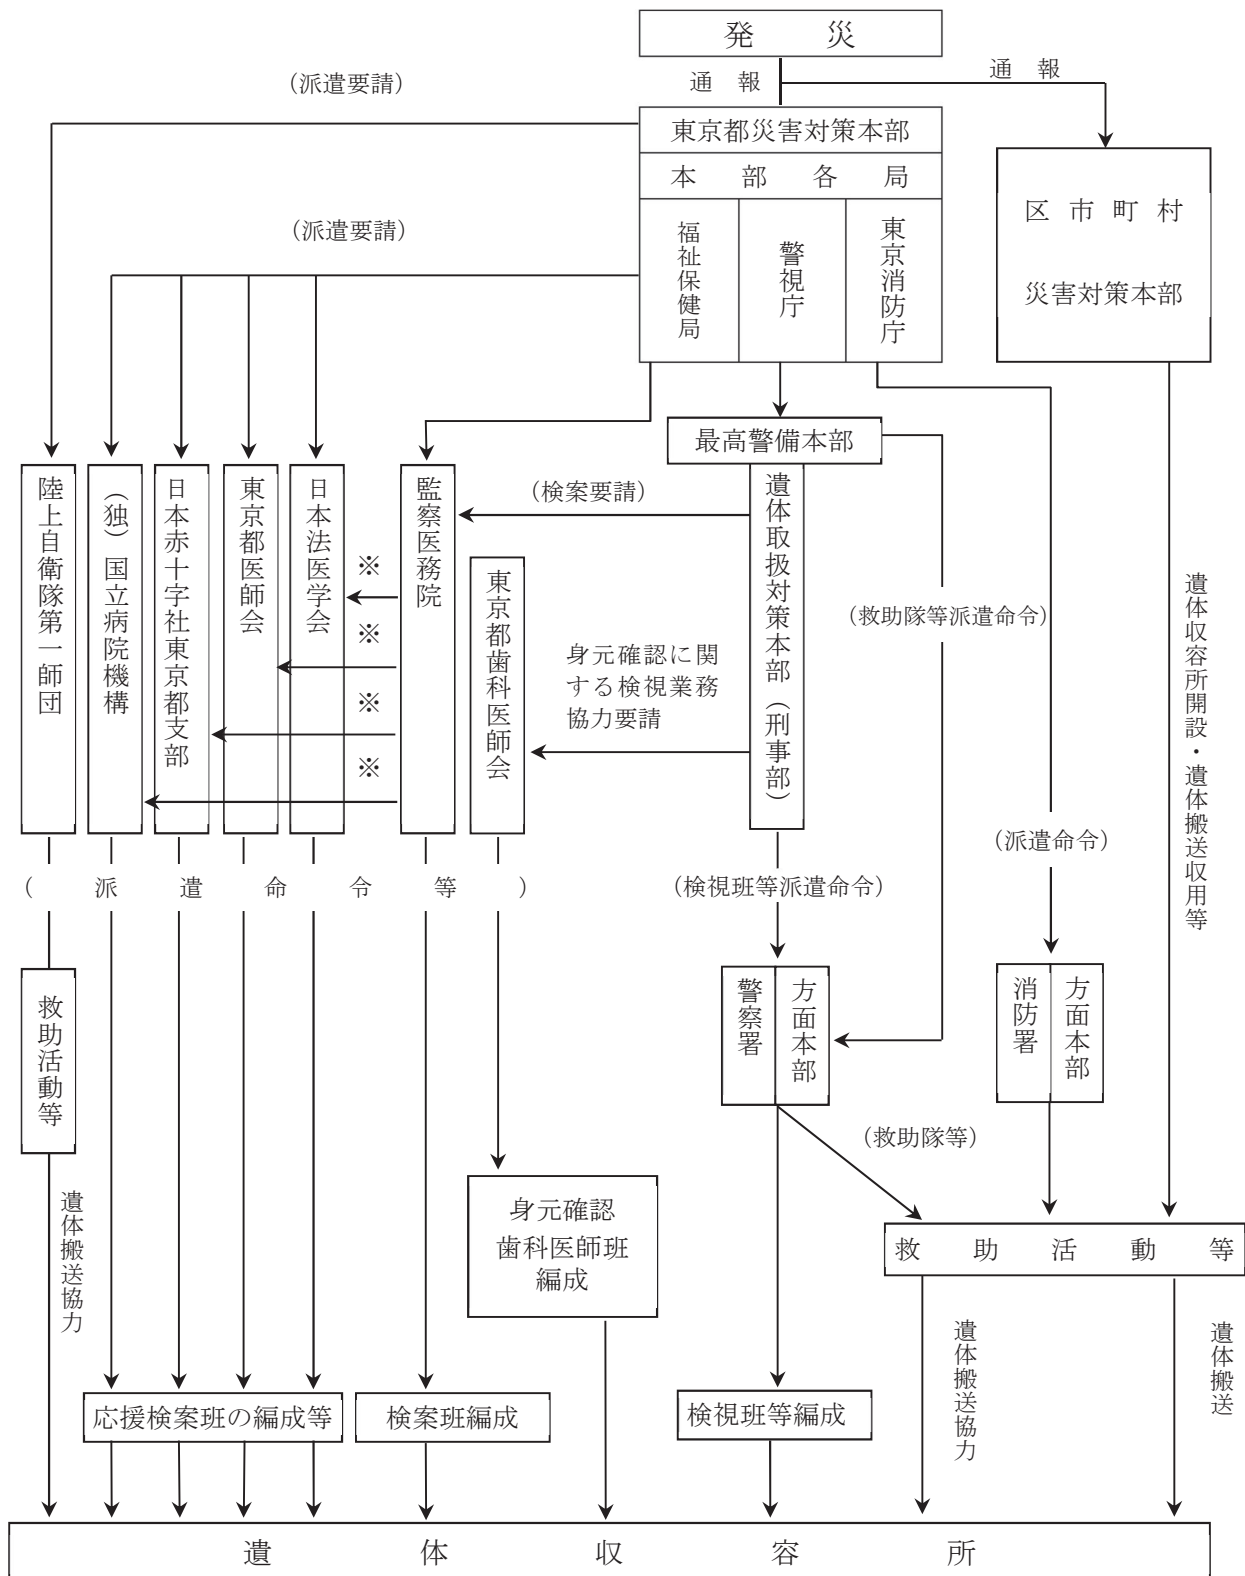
発　災

通　報

通　報

（派遣要請）

東京都災害対策本部

本　部　各　局

福祉保健局

警視庁

東京消防庁

区市町村

災害対策本部

（派遣要請）

最高警備本部

陸上自衛隊第一師団

（独）国立病院機構

日本赤十字社東京都支部

東京都医師会

日本法医学会

監察医務院

（検案要請）

遺体取扱対策本部（刑事部）

※

※

※

※

東京都歯科医師会

身元確認に関する検視業務協力要請

（救助隊等派遣命令）

遺体収容所開設・遺体搬送収用等

（派遣命令）

（　派　遣　命　令　等　）

（検視班等派遣命令）

救助活動等

警察署

方面本部

消防署

方面本部

（救助隊等）

遺体搬送協力

身元確認
歯科医師班
編成

救　助　活　動　等

遺体搬送協力

遺体搬送

応援検案班の編成等

検案班編成

検視班等編成

遺　体　収　容　所